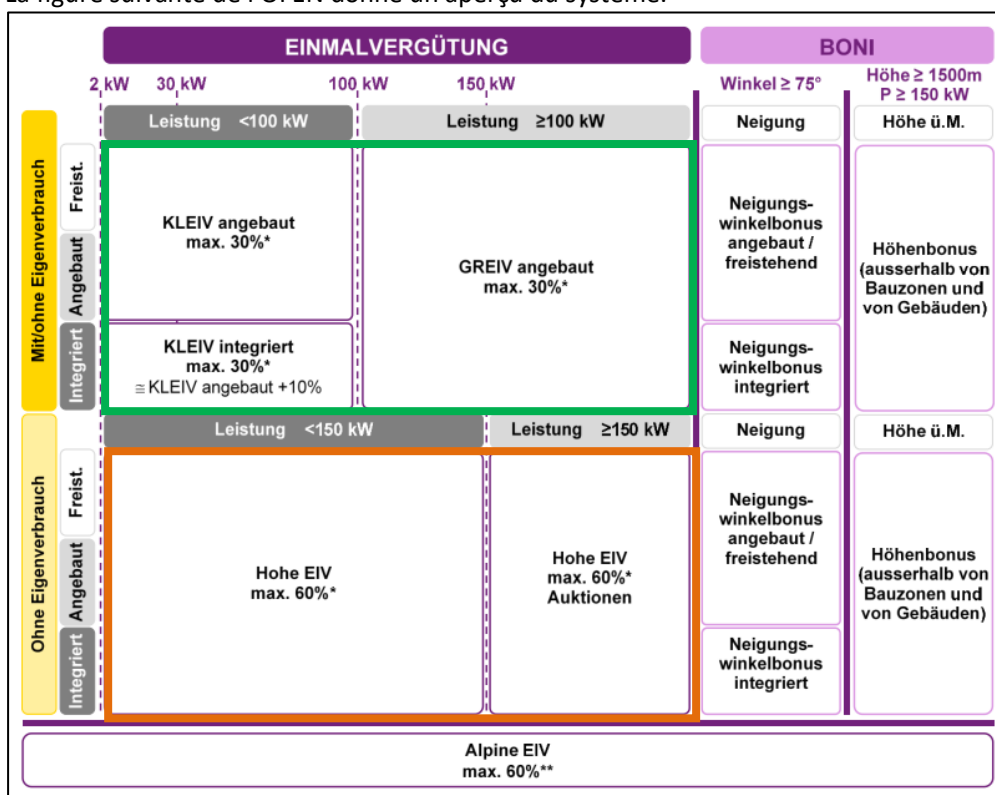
La figure suivante de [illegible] donne un aperçu du système:

EINMALVERGÜTUNG

BONI

2 kW 30 kW 100 kW 150 kW

Winkel ≥ 75°

Höhe ≥ 1500m
P ≥ 150 kW

Leistung <100 kW

Leistung ≥100 kW

Neigung

Höhe ü.M.

Mit/ohne Eigenverbrauch

Freist.

Angebaut

Integriert

KLEIV angebaut
max. 30%*

GREIV angebaut
max. 30%*

Neigungswinkelbonus angebaut / freistehend

Höhenbonus (ausserhalb von Bauzonen und von Gebäuden)

KLEIV integriert
max. 30%*
≅ KLEIV angebaut +10%

Neigungswinkelbonus integriert

Leistung <150 kW

Leistung ≥150 kW

Neigung

Höhe ü.M.

Ohne Eigenverbrauch

Freist.

Angebaut

Integriert

Hohe EIV
max. 60%*

Hohe EIV
max. 60%*
Auktionen

Neigungswinkelbonus angebaut / freistehend

Höhenbonus (ausserhalb von Bauzonen und von Gebäuden)

Neigungswinkelbonus integriert

Alpine EIV
max. 60%**